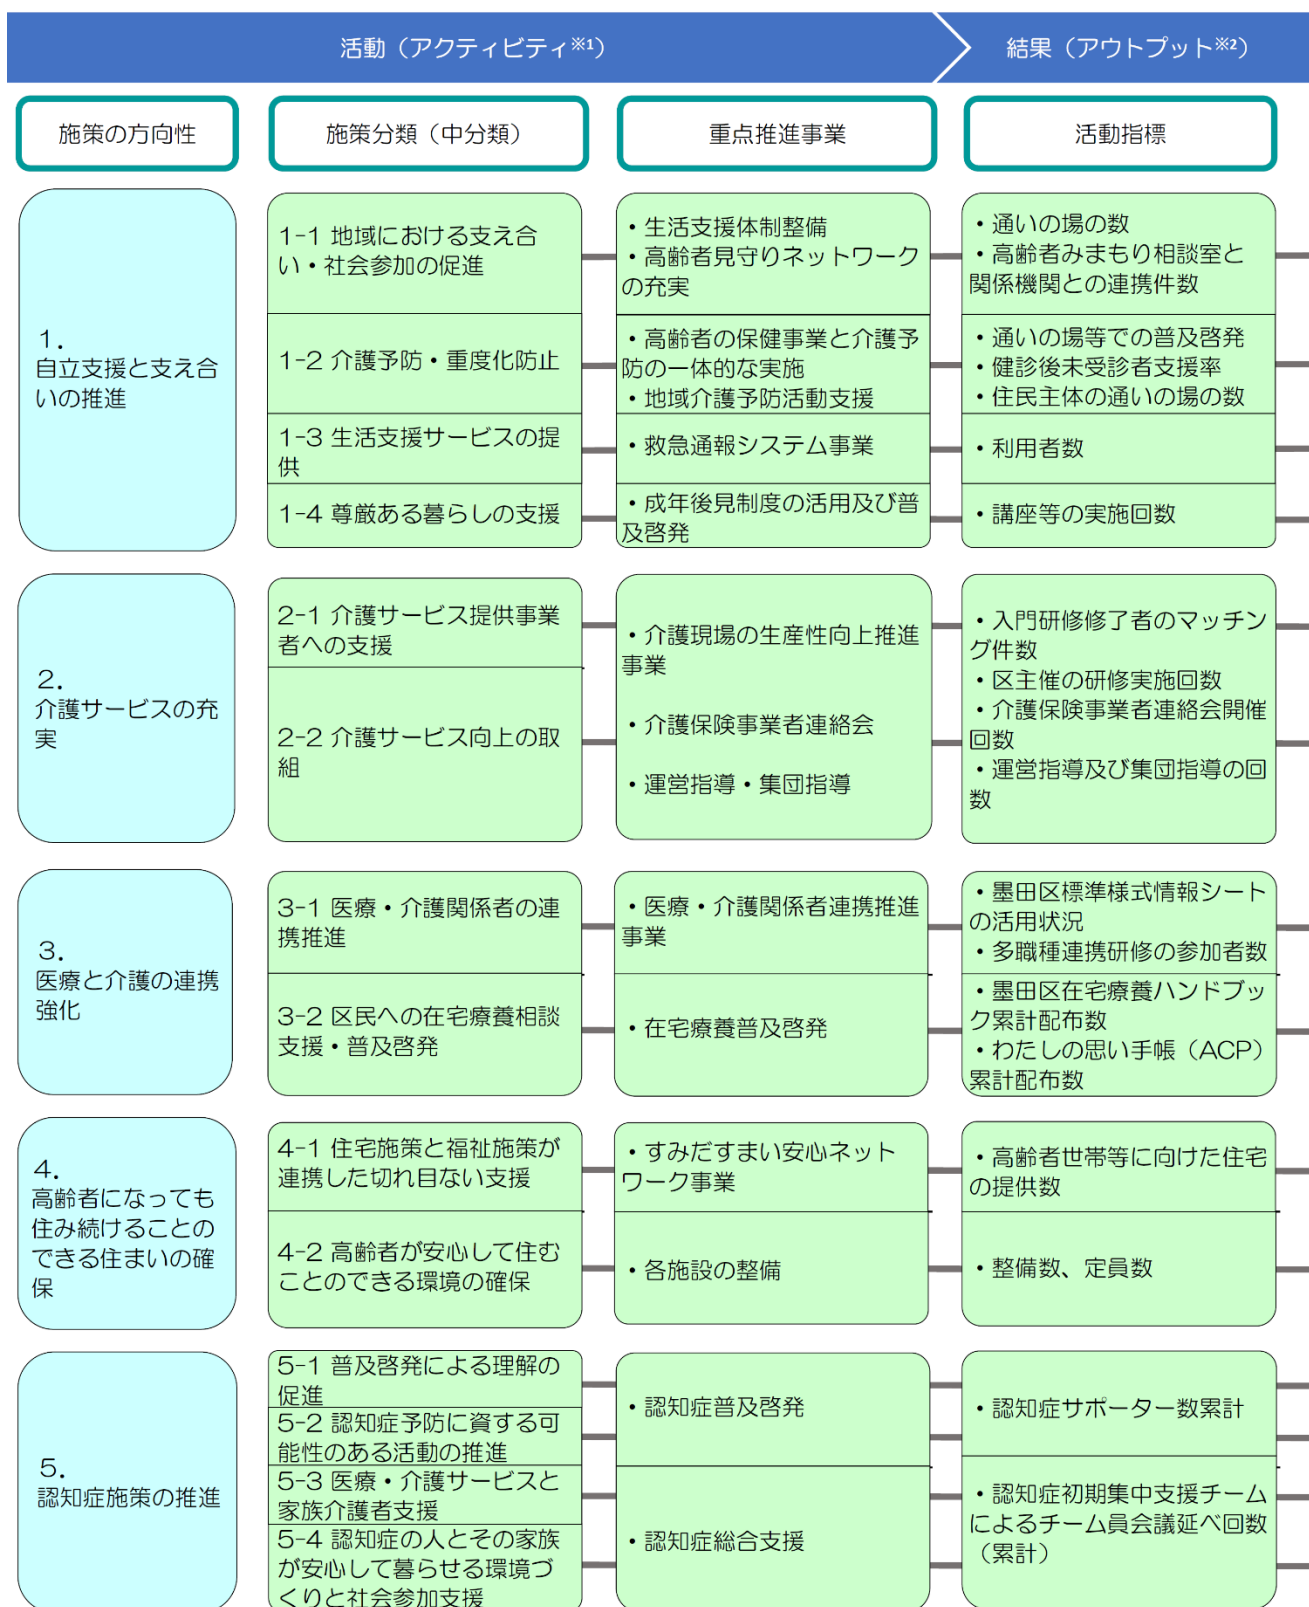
活動（アクティビティ※1）

結果（アウトプット※2）

施策の方向性

施策分類（中分類）

重点推進事業

活動指標

1.
自立支援と支え合いの推進

1-1 地域における支え合い・社会参加の促進

・生活支援体制整備
・高齢者見守りネットワークの充実

・通いの場の数
・高齢者みまもり相談室と関係機関との連携件数

1-2 介護予防・重度化防止

・高齢者の保健事業と介護予防の一体的な実施
・地域介護予防活動支援

・通いの場等での普及啓発
・健診後未受診者支援率
・住民主体の通いの場の数

1-3 生活支援サービスの提供

・救急通報システム事業

・利用者数

1-4 尊厳ある暮らしの支援

・成年後見制度の活用及び普及啓発

・講座等の実施回数

2.
介護サービスの充実

2-1 介護サービス提供事業者への支援

2-2 介護サービス向上の取組

・介護現場の生産性向上推進事業

・介護保険事業者連絡会

・運営指導・集団指導

・入門研修修了者のマッチング件数
・区主催の研修実施回数
・介護保険事業者連絡会開催回数
・運営指導及び集団指導の回数

3.
医療と介護の連携強化

3-1 医療・介護関係者の連携推進

・医療・介護関係者連携推進事業

・墨田区標準様式情報シートの活用状況
・多職種連携研修の参加者数

3-2 区民への在宅療養相談支援・普及啓発

・在宅療養普及啓発

・墨田区在宅療養ハンドブック累計配布数
・わたしの思い手帳（ACP）累計配布数

4.
高齢者になっても住み続けることのできる住まいの確保

4-1 住宅施策と福祉施策が連携した切れ目ない支援

・すみだすまい安心ネットワーク事業

・高齢者世帯等に向けた住宅の提供数

4-2 高齢者が安心して住むことのできる環境の確保

・各施設の整備

・整備数、定員数

5.
認知症施策の推進

5-1 普及啓発による理解の促進
5-2 認知症予防に資する可能性のある活動の推進
5-3 医療・介護サービスと家族介護者支援
5-4 認知症の人とその家族が安心して暮らせる環境づくりと社会参加支援

・認知症普及啓発

・認知症総合支援

・認知症サポーター数累計

・認知症初期集中支援チームによるチーム員会議延べ回数（累計）